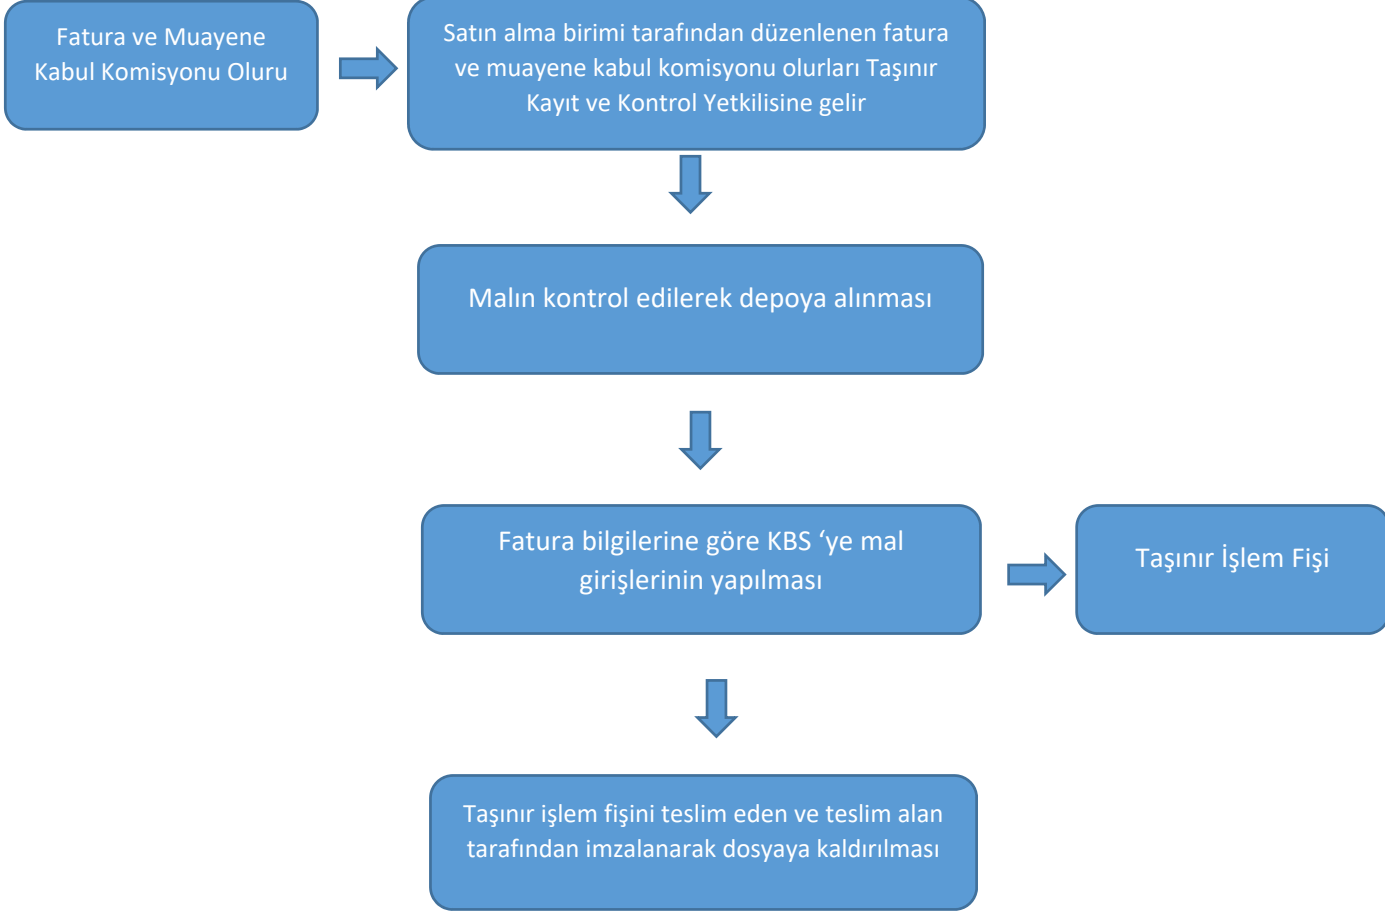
Fatura ve Muayene Kabul Komisyonu Oluru

Satın alma birimi tarafından düzenlenen fatura ve muayene kabul komisyonu olurları Taşınır Kayıt ve Kontrol Yetkilisine gelir

Malın kontrol edilerek depoya alınması

Fatura bilgilerine göre KBS ‘ye mal girişlerinin yapılması

Taşınır İşlem Fişi

Taşınır işlem fişini teslim eden ve teslim alan tarafından imzalanarak dosyaya kaldırılması